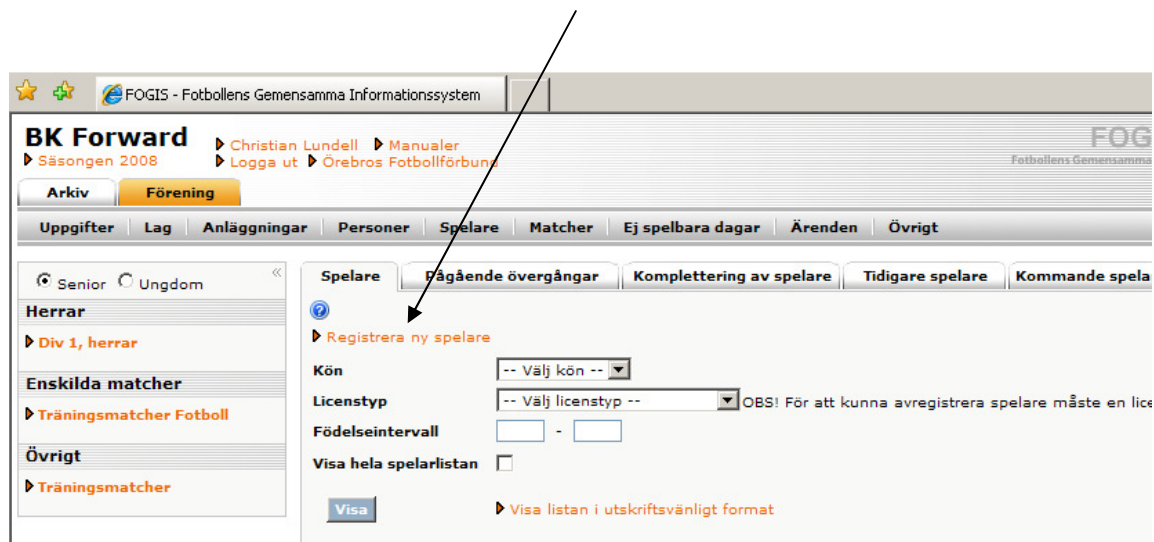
FOGIS - Fotbollens Gemensamma Informationssystem

BK Forward
Säsongen 2008
Christian Lundell
Manualer
Logga ut
Örebros Fotbollförbund

FOGIS
Fotbollens Gemensamma

Arkiv
Förening

Uppgifter | Lag | Anläggningar | Personer | Spelare | Matcher | Ej spelbara dagar | Ärenden | Övrigt

Senior Ungdom

Herrar
Div 1, herrar

Enskilda matcher
Träningsmatcher Fotboll

Övrigt
Träningsmatcher

Spelare | Pågående övergångar | Komplettering av spelare | Tidigare spelare | Kommande spela

Registrera ny spelare

Kön -- Välj kön --
Licenstyp -- Välj licenstyp -- OBS! För att kunna avregistrera spelare måste en lice
Födelseintervall -
Visa hela spelarlistan

Visa
Visa listan i utskriftsvänligt format